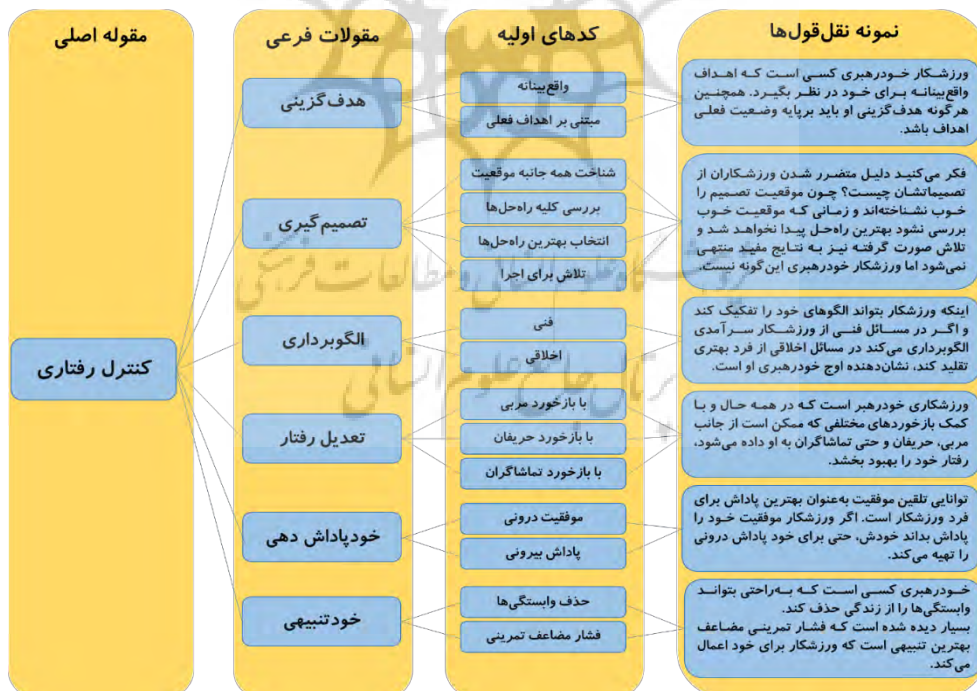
نمونه نقل‌قول‌ها

کدهای اولیه

مقولات فرعی

مقوله اصلی

ورزشکار خودرهبری کسی است که اهداف واقع‌بینانه برای خود در نظر بگیرد. همچنین هرگونه هدف‌گزینی او باید برپایه وضعیت فعلی اهداف باشد.

واقع‌بینانه

مبتنی بر اهداف فعلی

هدف‌گزینی

فکر می‌کنید دلیل متضرر شدن ورزشکاران از تصمیماتشان چیست؟ چون موقعیت تصمیم را خوب نشناخته‌اند و زمانی که موقعیت خوب بررسی نشود بهترین راه‌حل پیدا نخواهد شد و تلاش صورت گرفته نیز به نتایج مفید منتهی نمی‌شود اما ورزشکار خودرهبری این‌گونه نیست.

شناخت همه جانبه موقعیت

بررسی کلیه راه‌حل‌ها

انتخاب بهترین راه‌حل‌ها

تلاش برای اجرا

تصمیم‌گیری

اینکه ورزشکار بتواند الگوهای خود را تفکیک کند و اگر در مسائل فنی از ورزشکار سرآمدی الگوبرداری می‌کند در مسائل اخلاقی از فرد بهتری تقلید کند، نشان‌دهنده اوج خودرهبری او است.

فنی

اخلاقی

الگوبرداری

کنترل رفتاری

ورزشکاری خودرهبر است که در همه حال و با کمک بازخوردهای مختلفی که ممکن است از جانب مربی، حریفان و حتی تماشاگران به او داده می‌شود، رفتار خود را بهبود بخشد.

با بازخورد مربی

با بازخورد حریفان

با بازخورد تماشاگران

تعدیل رفتار

توانایی تلقین موفقیت به‌عنوان بهترین پاداش برای فرد ورزشکار است. اگر ورزشکار موفقیت خود را پاداش بداند خودش، حتی برای خود پاداش درونی را تهیه می‌کند.

موفقیت درونی

پاداش بیرونی

خودپاداش دهی

خودرهبری کسی است که به‌راحتی بتواند وابستگی‌ها را از زندگی حذف کند.
بسیار دیده شده است که فشار تمرینی مضاعف بهترین تنبیهی است که ورزشکار برای خود اعمال می‌کند.

حذف وابستگی‌ها

فشار مضاعف تمرینی

خودتنبیهی

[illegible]